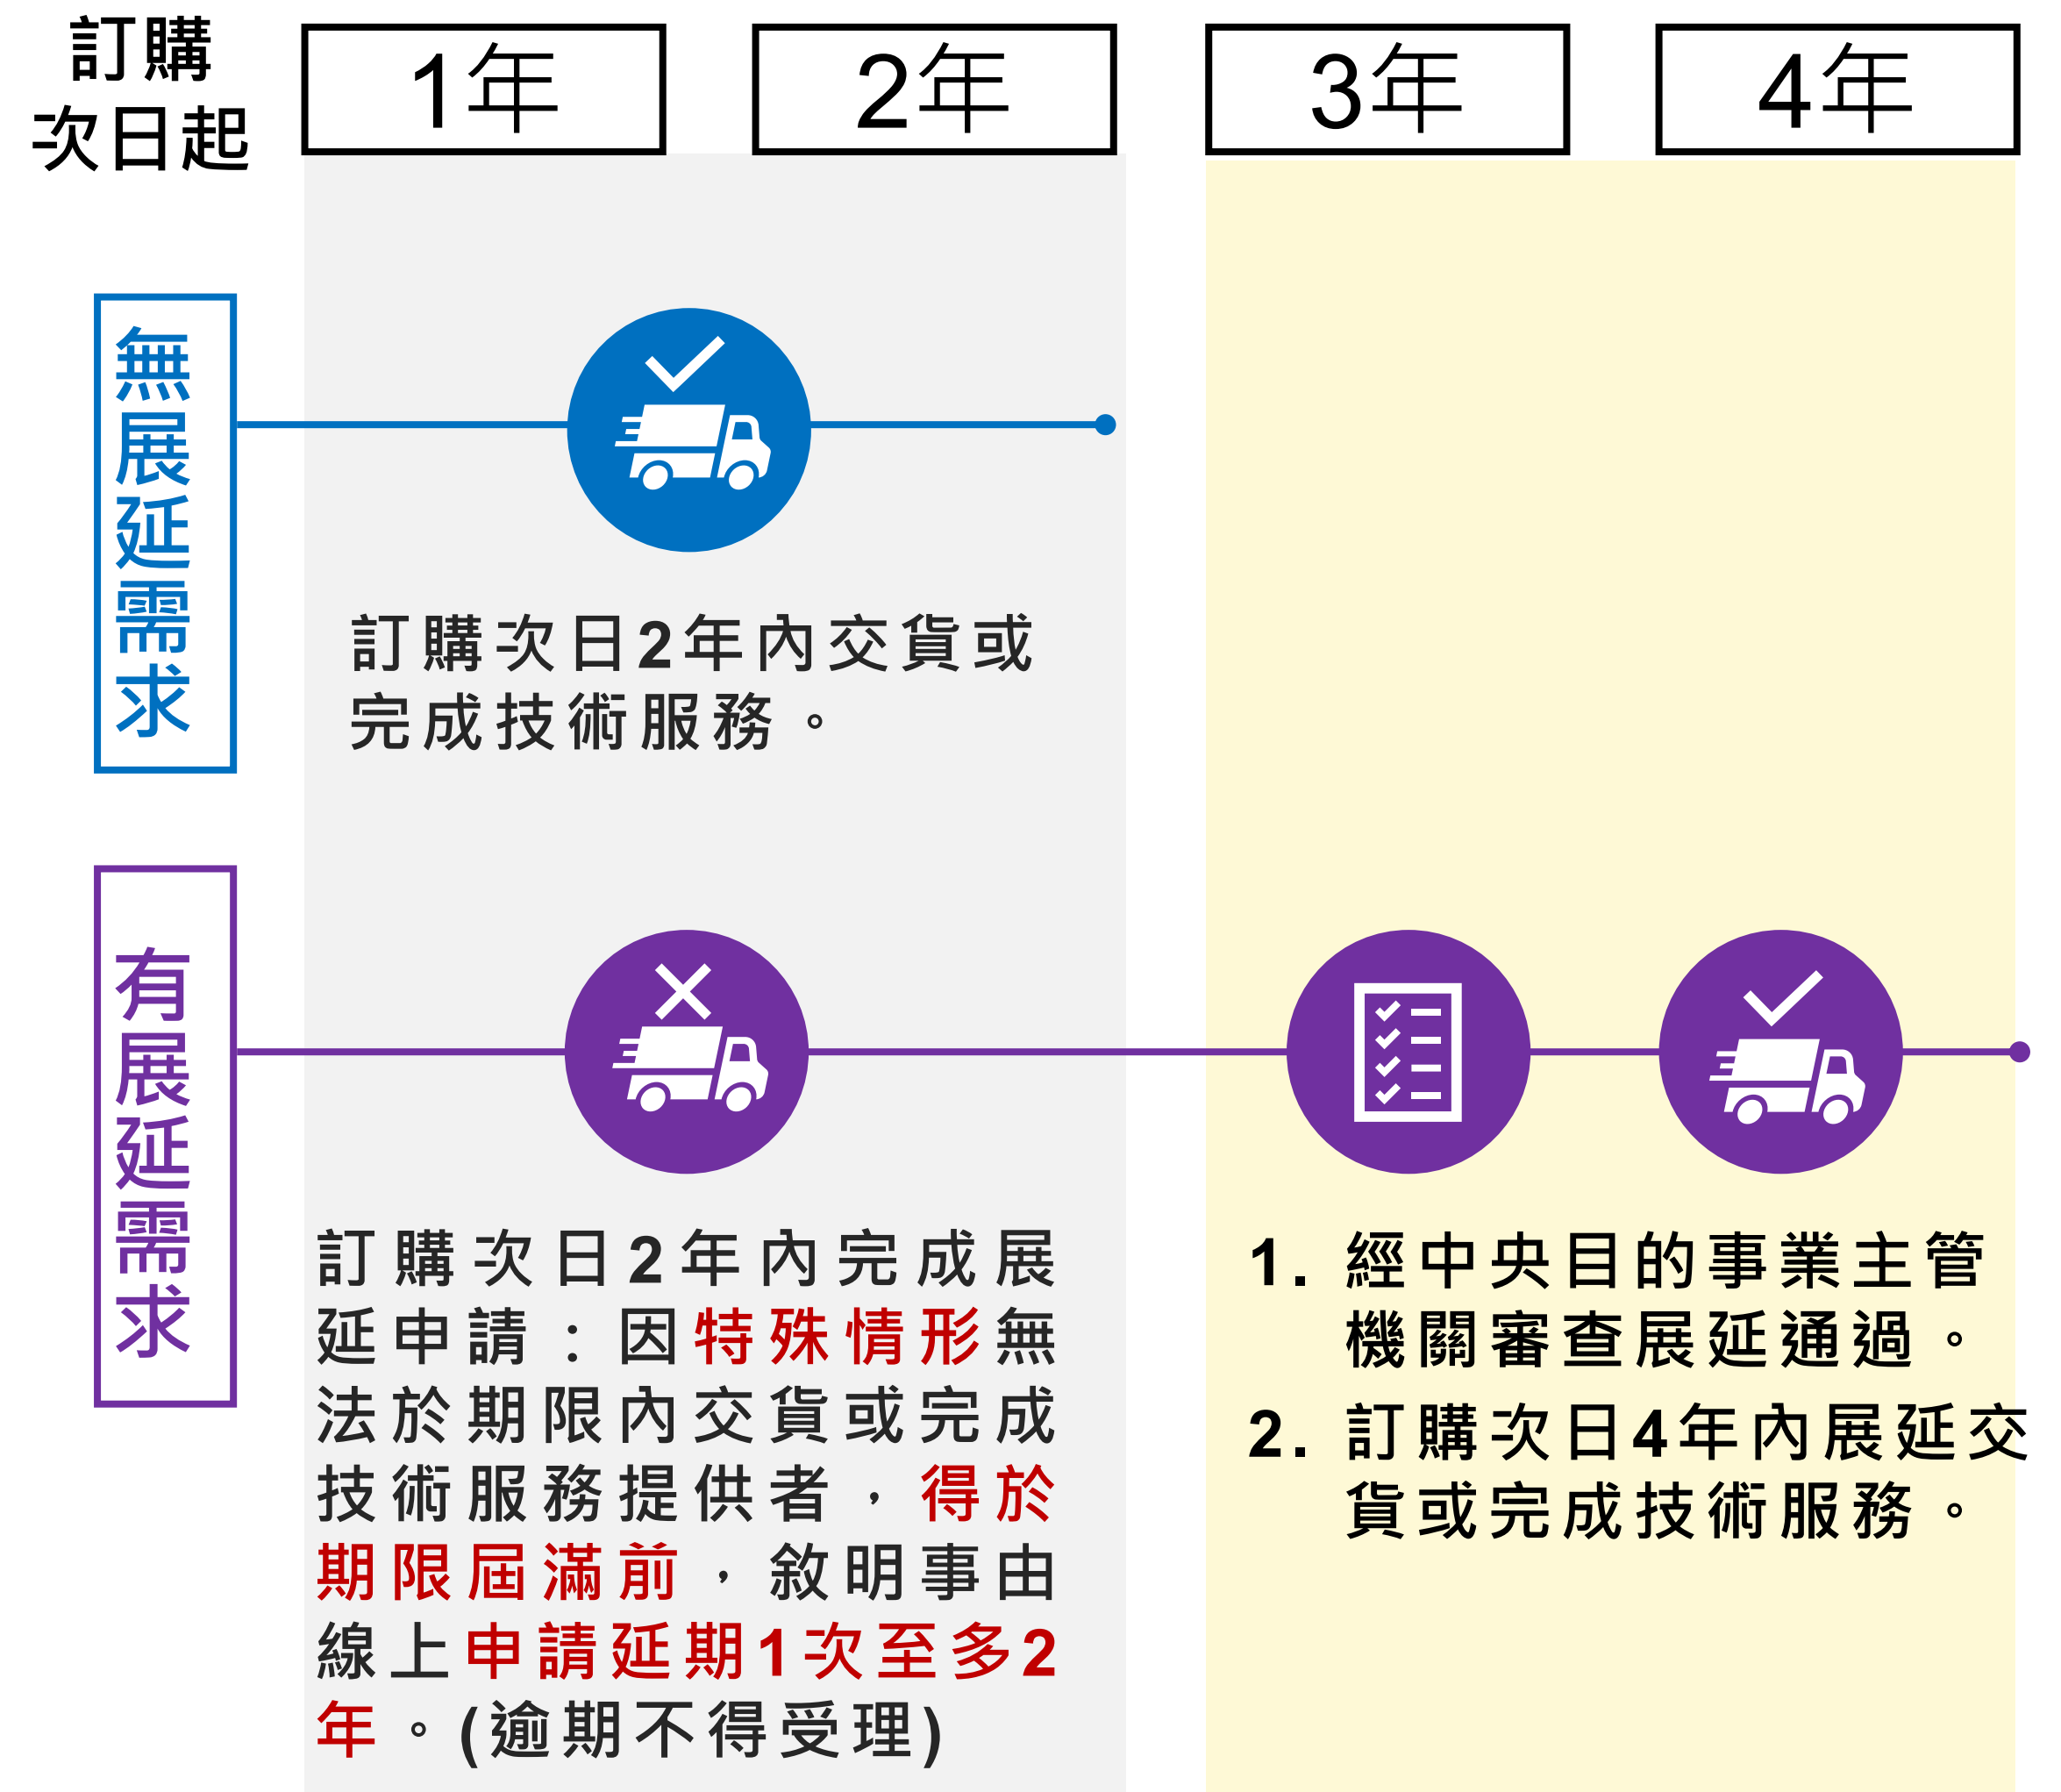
訂購次日起

1年

2年

3年

4年

無展延需求

訂購次日2年內交貨或完成技術服務。

有展延需求

訂購次日2年內完成展延申請：因特殊情形無法於期限內交貨或完成技術服務提供者，得於期限屆滿前，敘明事由線上申請延期1次至多2年。(逾期不得受理)

1. 經中央目的事業主管機關審查展延通過。

2. 訂購次日4年內展延交貨或完成技術服務。